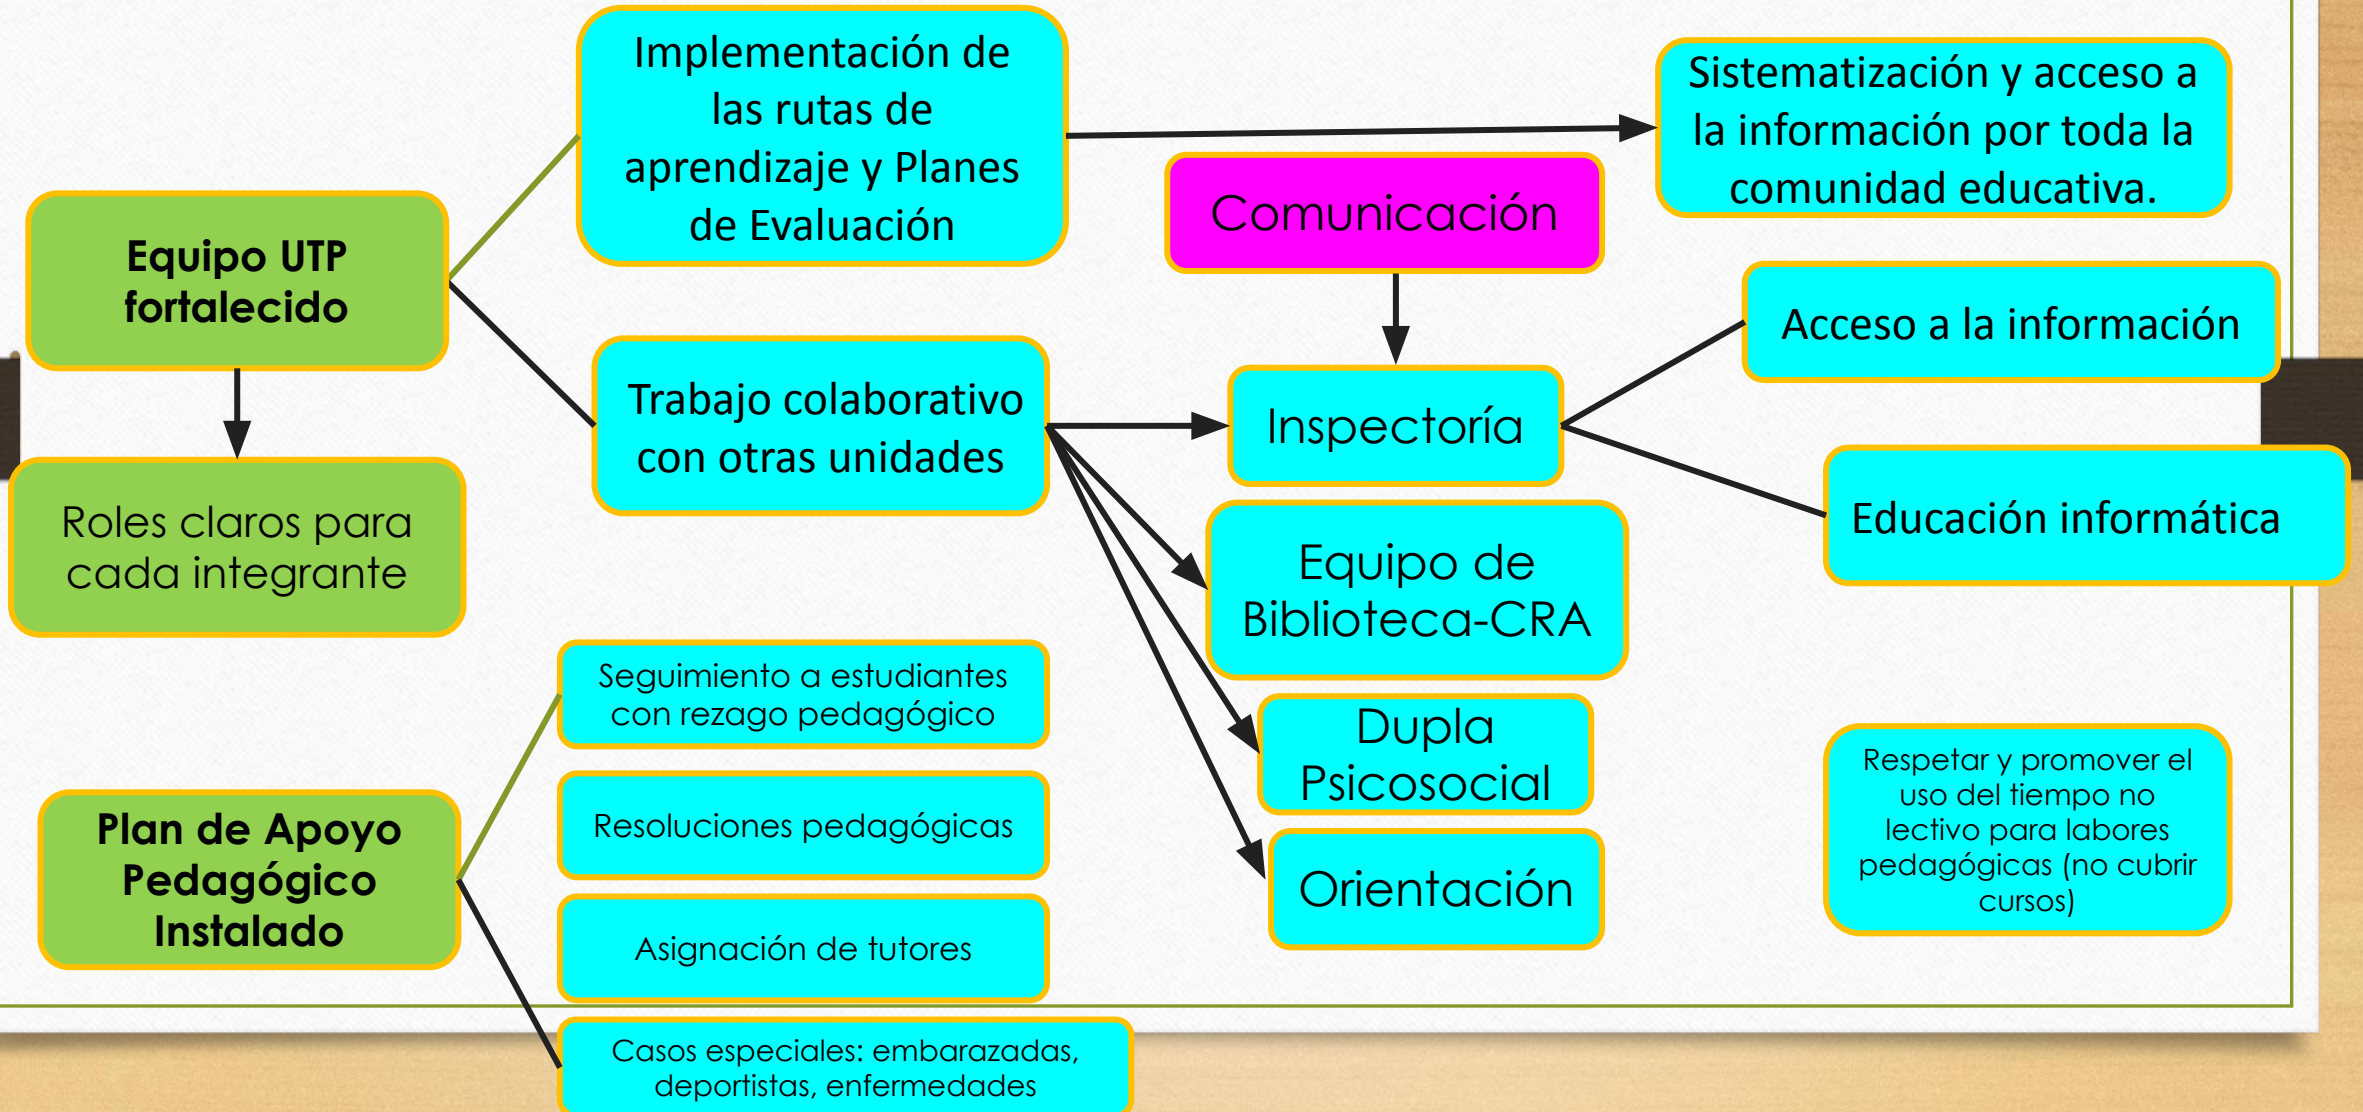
Equipo UTP fortalecido

Roles claros para cada integrante

Implementación de las rutas de aprendizaje y Planes de Evaluación

Sistematización y acceso a la información por toda la comunidad educativa.

Comunicación

Trabajo colaborativo con otras unidades

Inspectoría

Acceso a la información

Educación informática

Equipo de Biblioteca-CRA

Dupla Psicosocial

Orientación

Plan de Apoyo Pedagógico Instalado

Seguimiento a estudiantes con rezago pedagógico

Resoluciones pedagógicas

Asignación de tutores

Casos especiales: embarazadas, deportistas, enfermedades

Respetar y promover el uso del tiempo no lectivo para labores pedagógicas (no cubrir cursos)